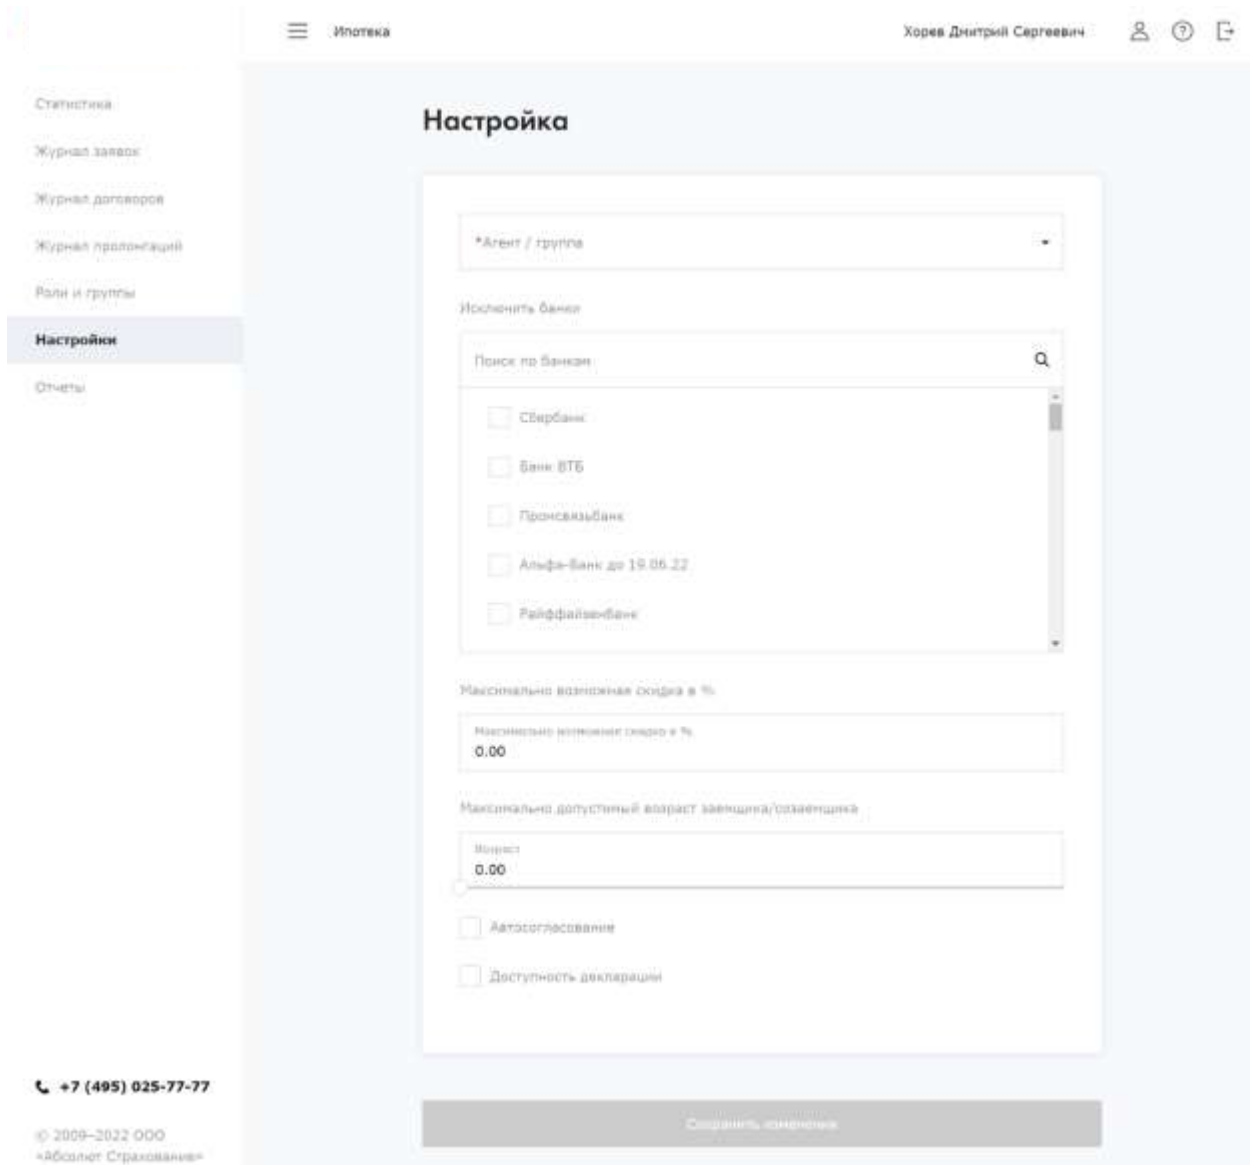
Ипотека

Хорев Дмитрий Сергеевич

Статистика

Журнал заявок

Журнал договоров

Журнал пролонгаций

Роли и группы

Настройки

Отчеты

Настройка

*Агент / группа

Исключить банки

Поиск по банкам

Сбербанк

Банк ВТБ

Промсвязьбанк

Альфа-Банк до 19.06.22

Райффайзенбанк

Максимально возможная скидка в %

Максимально возможная скидка в %
0.00

Максимально допустимый возраст заемщика/созаемщика

Возраст
0.00

Автосогласование

Доступность декларации

+7 (495) 025-77-77

© 2009–2022 ООО «Абсолют Страхование»

Сохранить изменения